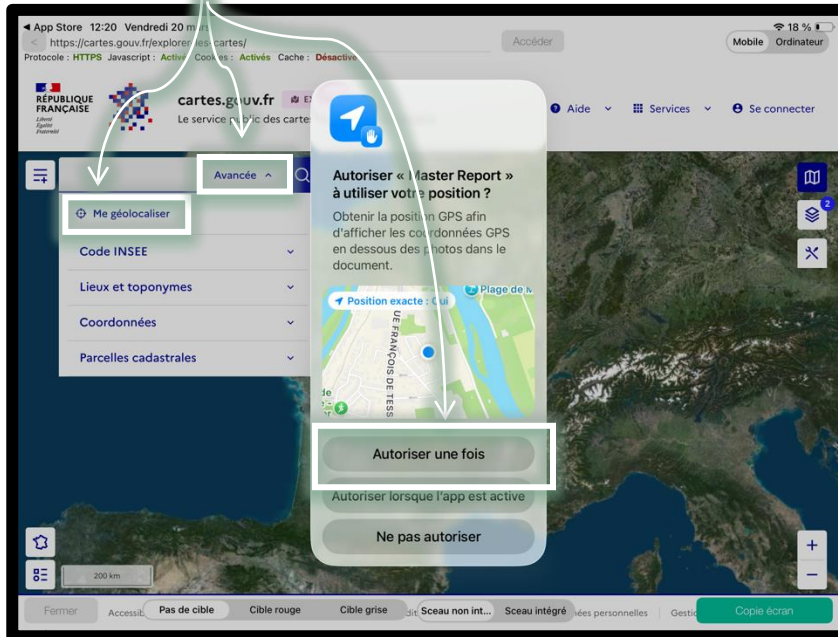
◀ App Store 12:20 Vendredi 20 m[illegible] 18 %
https://cartes.gouv.fr/explorer-les-cartes/
Accéder
Mobile Ordinateur
Protocole : HTTPS Javascript : Activé Cookies : Activés Cache : Désactivé

RÉPUBLIQUE FRANÇAISE
Liberté Égalité Fraternité

cartes.gouv.fr
Le service public des cartes

Aide
Services
Se connecter

Avancée
Me géolocaliser
Code INSEE
Lieux et toponymes
Coordonnées
Parcelles cadastrales

Autoriser « Master Report » à utiliser votre position ?
Obtenir la position GPS afin d'afficher les coordonnées GPS en dessous des photos dans le document.
Position exacte : Oui
Plage de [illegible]
UE FRANÇOIS DE TESS
Autoriser une fois
Autoriser lorsque l'app est active
Ne pas autoriser

2
200 km

Fermer
Accessi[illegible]
Pas de cible
Cible rouge
Cible grise
Sceau non int...
Sceau intégré
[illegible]ées personnelles
Gesti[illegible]
Copie écran